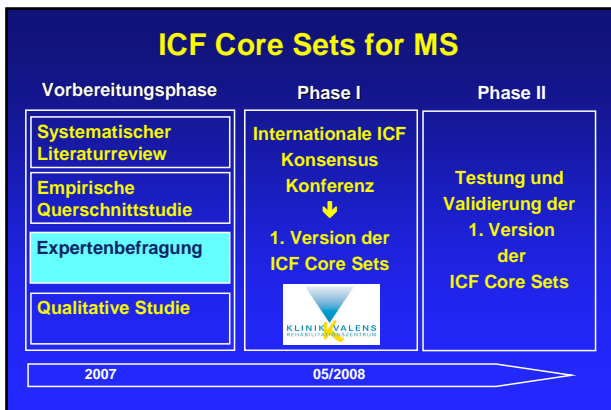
ICF Core Sets for MS

Vorbereitungsphase

Systematischer Literaturreview

Empirische Querschnittstudie

Expertenbefragung

Qualitative Studie

Phase I

Internationale ICF Konsensus Konferenz

1. Version der ICF Core Sets

KLINIK VALENS
REHABILITATIONSZENTRUM

Phase II

Testung und Validierung der 1. Version der ICF Core Sets

2007

05/2008